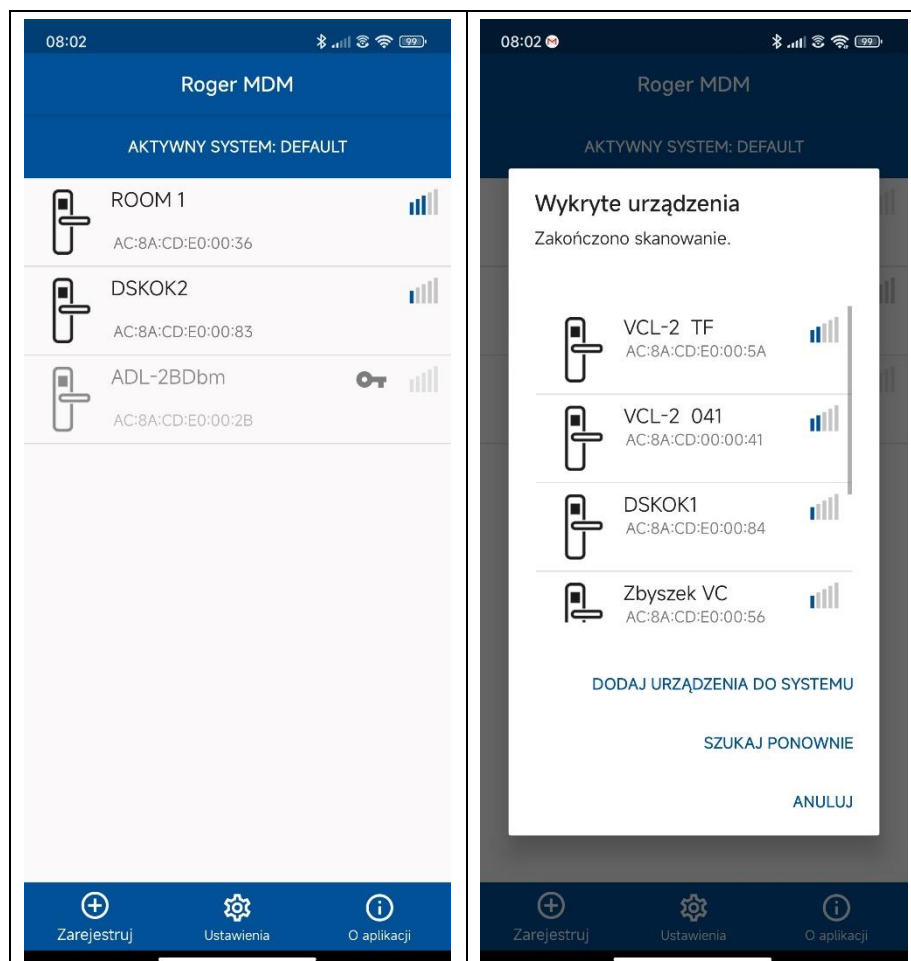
08:02

99

Roger MDM

AKTYWNY SYSTEM: DEFAULT

ROOM 1
AC:8A:CD:E0:00:36

DSKOK2
AC:8A:CD:E0:00:83

ADL-2BDbm
AC:8A:CD:E0:00:2B

Zarejestruj

Ustawienia

O aplikacji

08:02

99

Roger MDM

AKTYWNY SYSTEM: DEFAULT

Wykryte urządzenia
Zakończono skanowanie.

VCL-2 TF
AC:8A:CD:E0:00:5A

VCL-2 041
AC:8A:CD:00:00:41

DSKOK1
AC:8A:CD:E0:00:84

Zbyszek VC
AC:8A:CD:E0:00:56

DODAJ URZĄDZENIA DO SYSTEMU

SZUKAJ PONOWNIE

ANULUJ

Zarejestruj

Ustawienia

O aplikacji